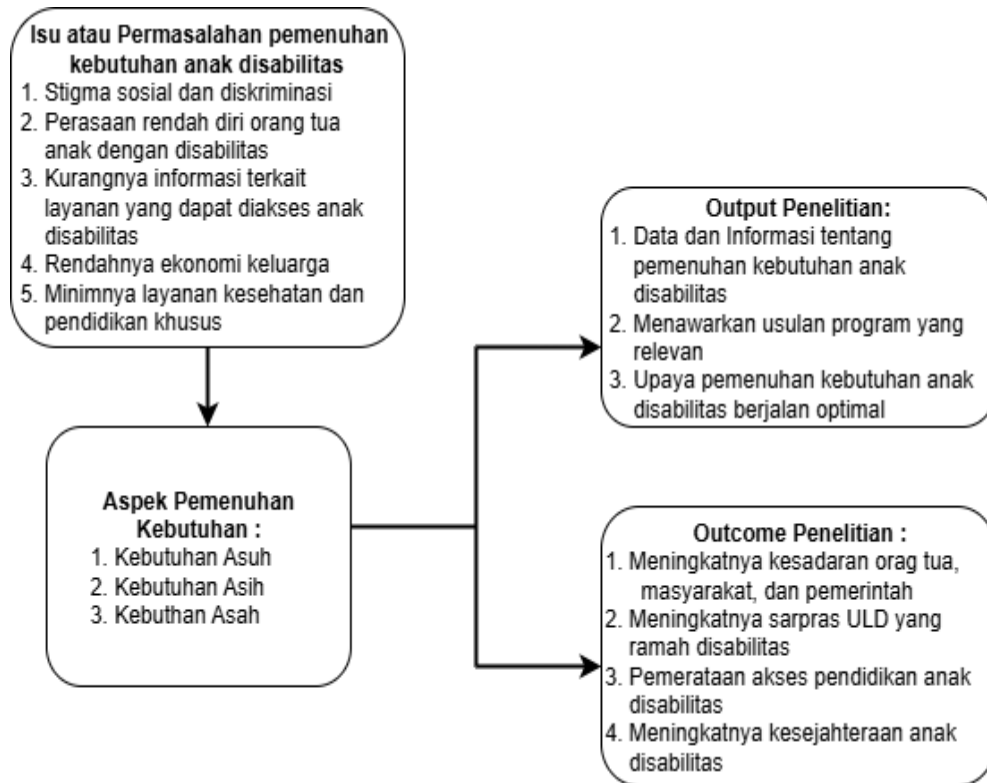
Isu atau Permasalahan pemenuhan kebutuhan anak disabilitas
1. Stigma sosial dan diskriminasi
2. Perasaan rendah diri orang tua anak dengan disabilitas
3. Kurangnya informasi terkait layanan yang dapat diakses anak disabilitas
4. Rendahnya ekonomi keluarga
5. Minimnya layanan kesehatan dan pendidikan khusus

Aspek Pemenuhan Kebutuhan :
1. Kebutuhan Asuh
2. Kebutuhan Asih
3. Kebuthan Asah

Output Penelitian:
1. Data dan Informasi tentang pemenuhan kebutuhan anak disabilitas
2. Menawarkan usulan program yang relevan
3. Upaya pemenuhan kebutuhan anak disabilitas berjalan optimal

Outcome Penelitian :
1. Meningkatnya kesadaran orag tua, masyarakat, dan pemerintah
2. Meningkatnya sarpras ULD yang ramah disabilitas
3. Pemerataan akses pendidikan anak disabilitas
4. Meningkatnya kesejahteraan anak disabilitas